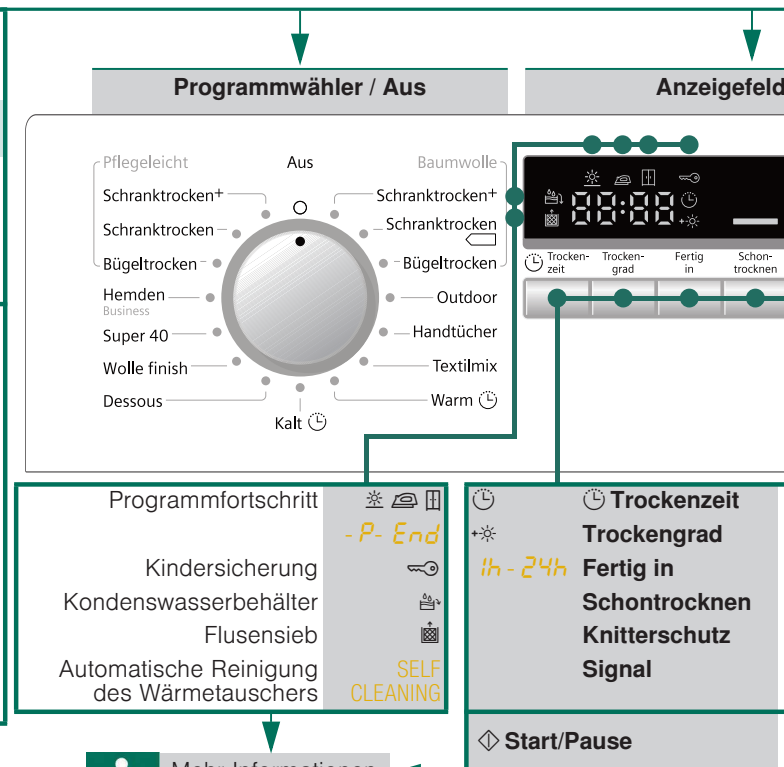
Programmwähler / Aus

Anzeigefeld

Pflegeleicht
Aus
Baumwolle
Schranktrocken+
Schranktrocken+
Schranktrocken
Schranktrocken
Bügeltrocken
Bügeltrocken
Hemden
Business
Outdoor
Super 40
Handtücher
Wolle finish
Textilmix
Dessous
Warm
Kalt

88:88

Trockenzeit
Trockengrad
Fertig in
Schontrocknen

Programmfortschritt
- P - End
Kindersicherung
Kondenswasserbehälter
Flusensieb
Automatische Reinigung des Wärmetauschers
SELF CLEANING

Trockenzeit
Trockengrad
1h - 24h Fertig in
Schontrocknen
Knitterschutz
Signal

Start/Pause

Mehr Informationen